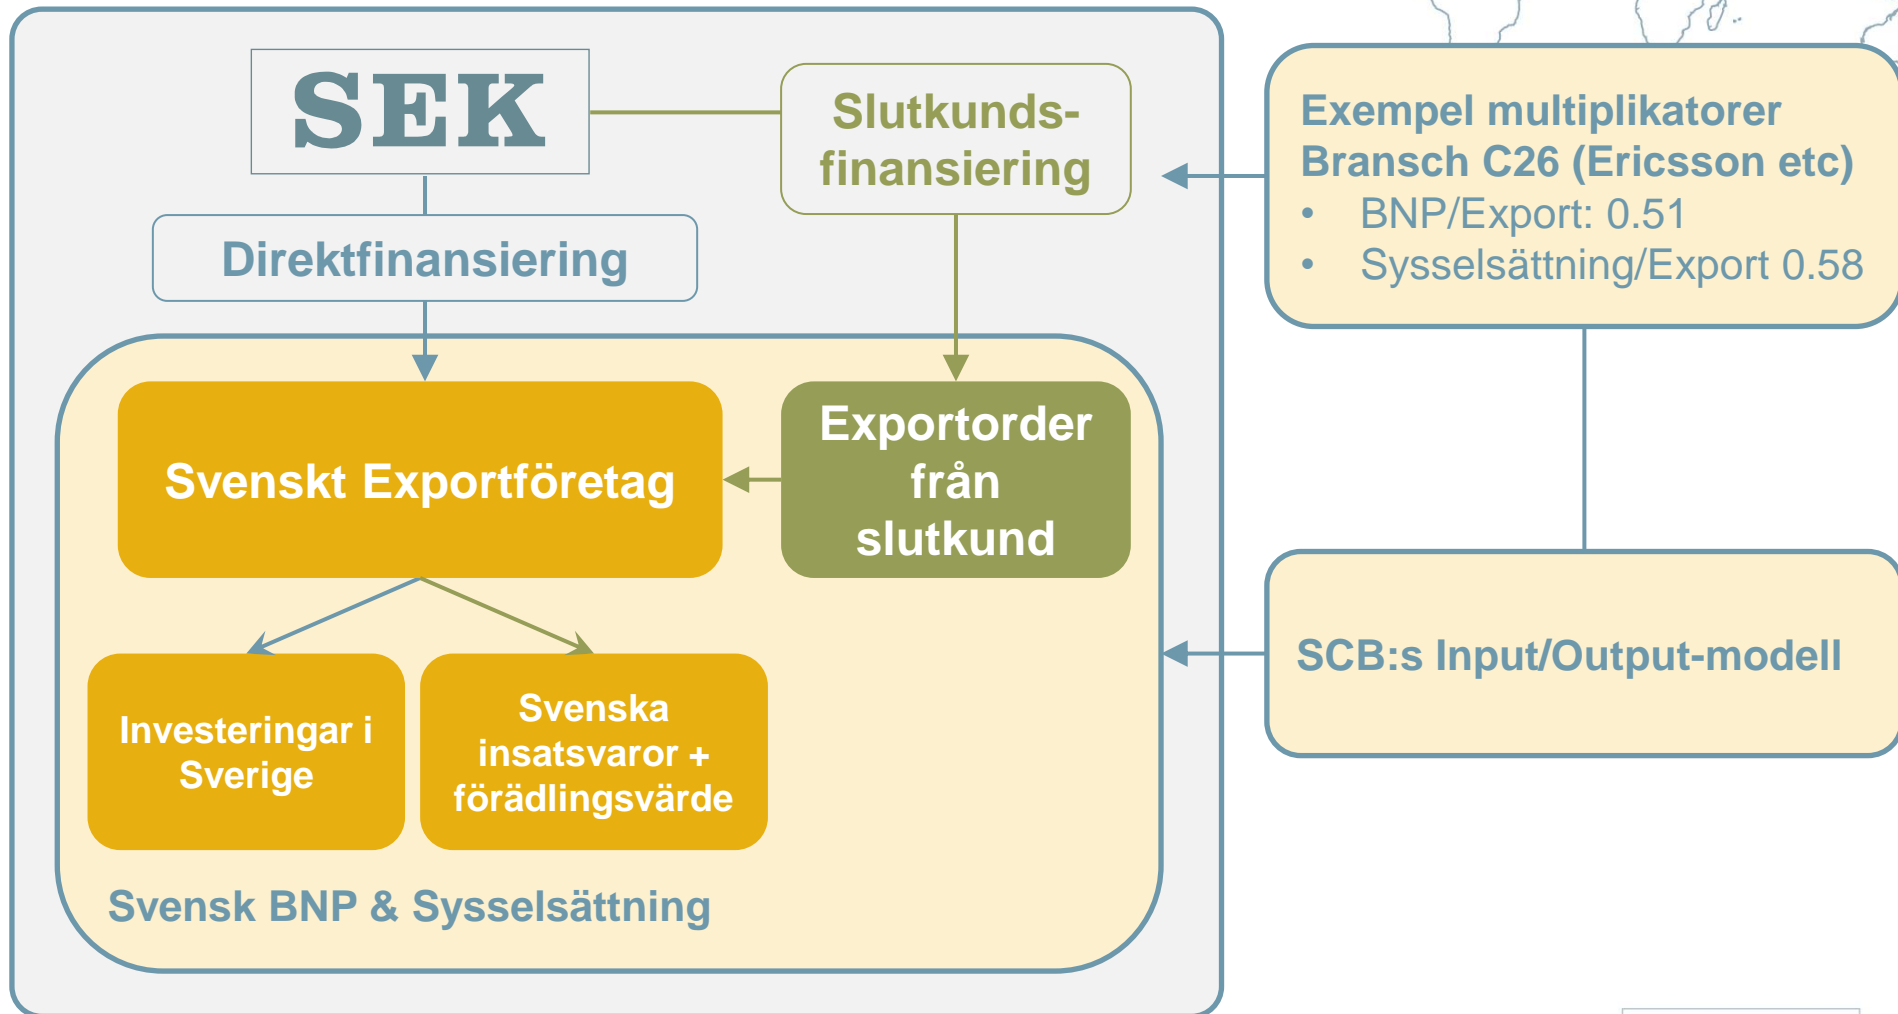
SEK

Slutkunds-finansiering

Direktfinansiering

Exempel multiplikatorer
Bransch C26 (Ericsson etc)
• BNP/Export: 0.51
• Sysselsättning/Export 0.58

Svenskt Exportföretag

Exportorder från slutkund

Investeringar i Sverige

Svenska insatsvaror + förädlingsvärde

SCB:s Input/Output-modell

Svensk BNP & Sysselsättning